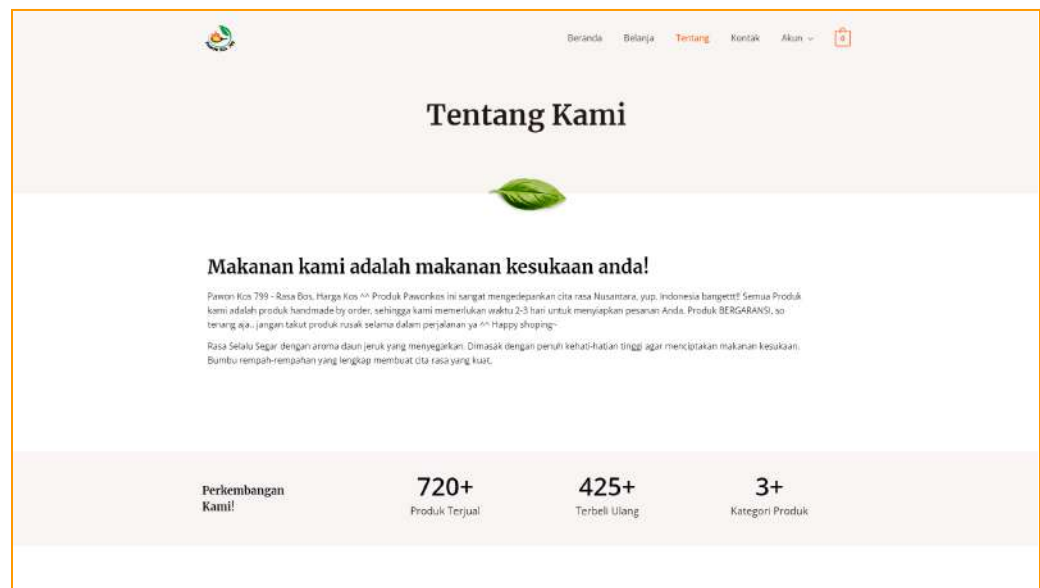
Beranda Belanja Tentang Kontak Akun 0

Tentang Kami

Makanan kami adalah makanan kesukaan anda!

Pawon Kos 799 - Rasa Bos, Harga Kos ^^ Produk Pawonkos ini sangat mengedepankan cita rasa Nusantara, yup, Indonesia bangettt! Semua Produk kami adalah produk handmade by order, sehingga kami memerlukan waktu 2-3 hari untuk menyiapkan pesanan Anda. Produk BERGARANSI, so tenang aja.. jangan takut produk rusak selama dalam perjalanan ya ^^ Happy shoping~

Rasa Selalu Segar dengan aroma daun jeruk yang menyegarkan. Dimasak dengan penuh kehati-hatian tinggi agar menciptakan makanan kesukaan. Bumbu rempah-rempahan yang lengkap membuat cita rasa yang kuat.

Perkembangan Kami!

720+
Produk Terjual

425+
Terbeli Ulang

3+
Kategori Produk